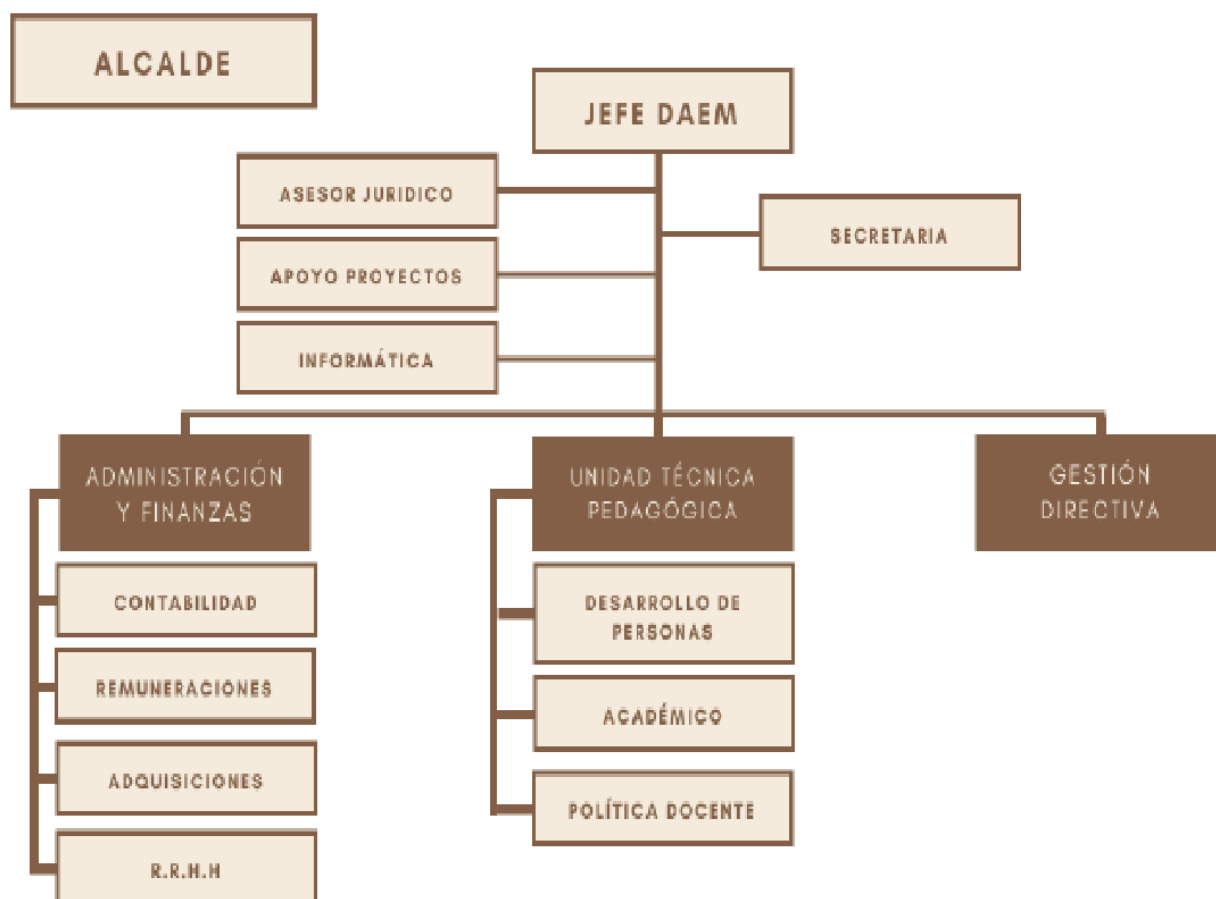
ALCALDE

JEFE DAEM

ASESOR JURIDICO

SECRETARIA

APOYO PROYECTOS

INFORMÁTICA

ADMINISTRACIÓN Y FINANZAS

UNIDAD TÉCNICA PEDAGÓGICA

GESTIÓN DIRECTIVA

CONTABILIDAD

REMUNERACIONES

ADQUISICIONES

R.R.H.H

DESARROLLO DE PERSONAS

ACADÉMICO

POLÍTICA DOCENTE